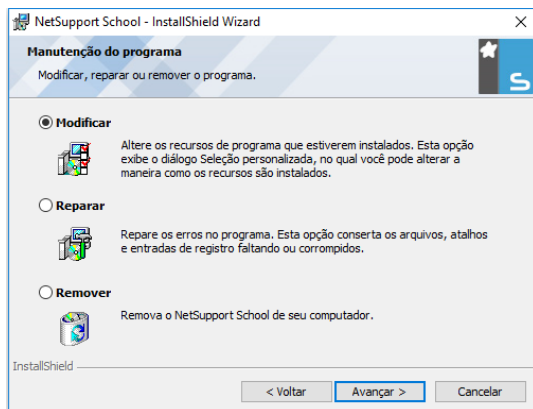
NetSupport School - InstallShield Wizard

Manutenção do programa

Modificar, reparar ou remover o programa.

Modificar

Altere os recursos de programa que estiverem instalados. Esta opção exibe o diálogo Seleção personalizada, no qual você pode alterar a maneira como os recursos são instalados.

Reparar

Repare os erros no programa. Esta opção conserta os arquivos, atalhos e entradas de registro faltando ou corrompidos.

Remover

Remova o NetSupport School de seu computador.

InstallShield

< Voltar | Avançar > | Cancelar